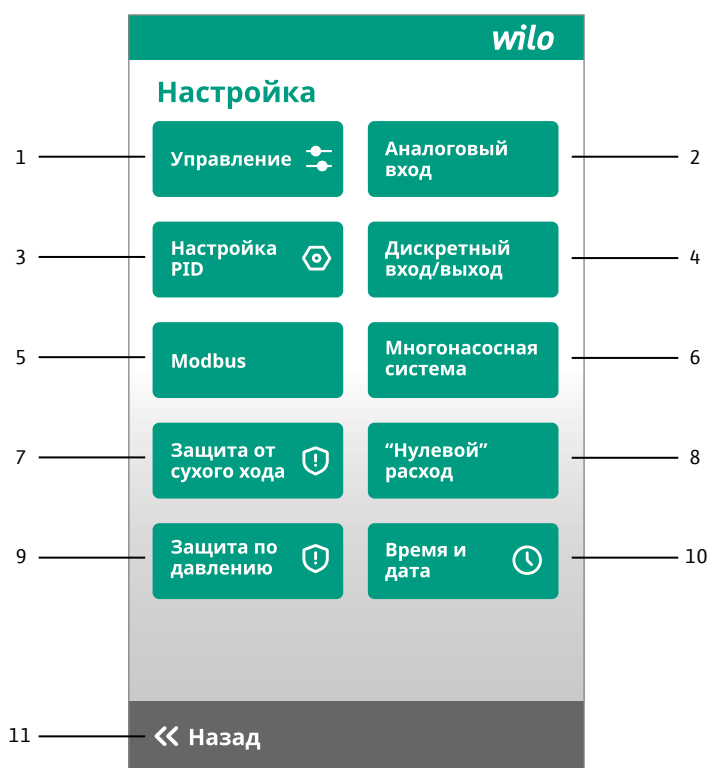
wilo

Настройка

1 Управление

Аналоговый вход 2

3 Настройка PID

Дискретный вход/выход 4

5 Modbus

Многонасосная система 6

7 Защита от сухого хода

“Нулевой” расход 8

9 Защита по давлению

Время и дата 10

11 « Назад